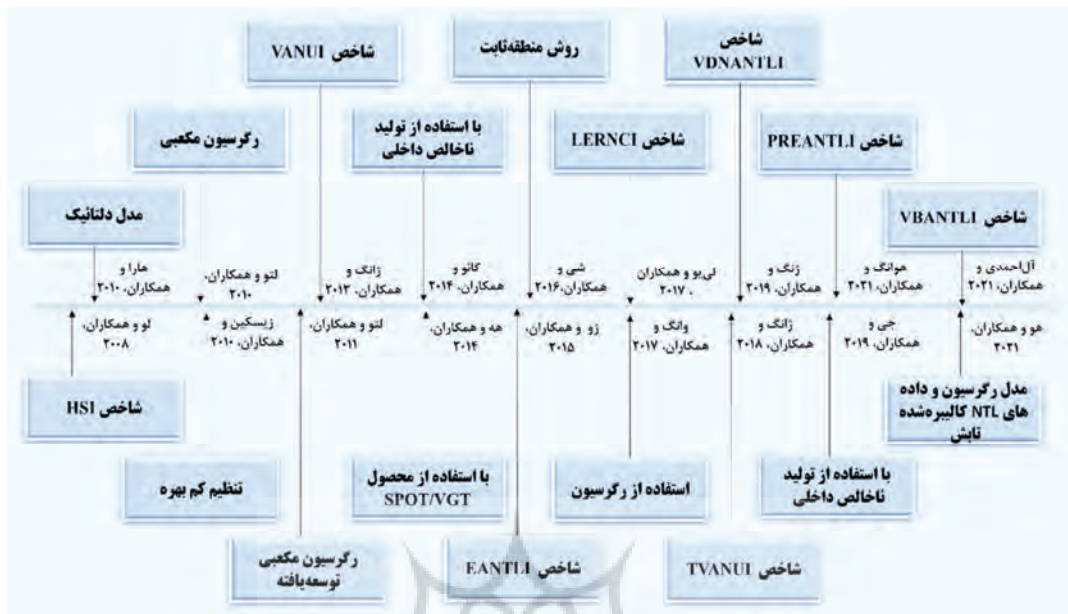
شاخص VANUI

روش منطقه‌ثابت

شاخص VDNANTLI

رگرسیون مکعبی

با استفاده از تولید ناخالص داخلی

شاخص LERNCI

شاخص PREANTLI

مدل دلتائیک

شاخص VBANTLI

هارا و همکاران، ۲۰۱۰

لتو و همکاران، ۲۰۱۰

ژانگ و همکاران، ۲۰۱۳

کائو و همکاران، ۲۰۱۴

شی و همکاران، ۲۰۱۶

لی‌یو و همکاران ۲۰۱۷

ژنگ و همکاران، ۲۰۱۹

هوانگ و همکاران، ۲۰۲۱

آل‌احمدی و همکاران، ۲۰۲۱

لو و همکاران، ۲۰۰۸

زیسکین و همکاران، ۲۰۱۰

لتو و همکاران، ۲۰۱۱

هه و همکاران، ۲۰۱۴

ژو و همکاران، ۲۰۱۵

وانگ و همکاران، ۲۰۱۷

ژانگ و همکاران، ۲۰۱۸

جی و همکاران، ۲۰۱۹

هو و همکاران، ۲۰۲۱

شاخص HSI

مدل رگرسیون و داده های NTL کالیبره‌شده تابش

تنظیم کم بهره

با استفاده از محصول SPOT/VGT

استفاده از رگرسیون

با استفاده از تولید ناخالص داخلی

رگرسیون مکعبی توسعه‌یافته

شاخص EANTLI

شاخص TVANUI